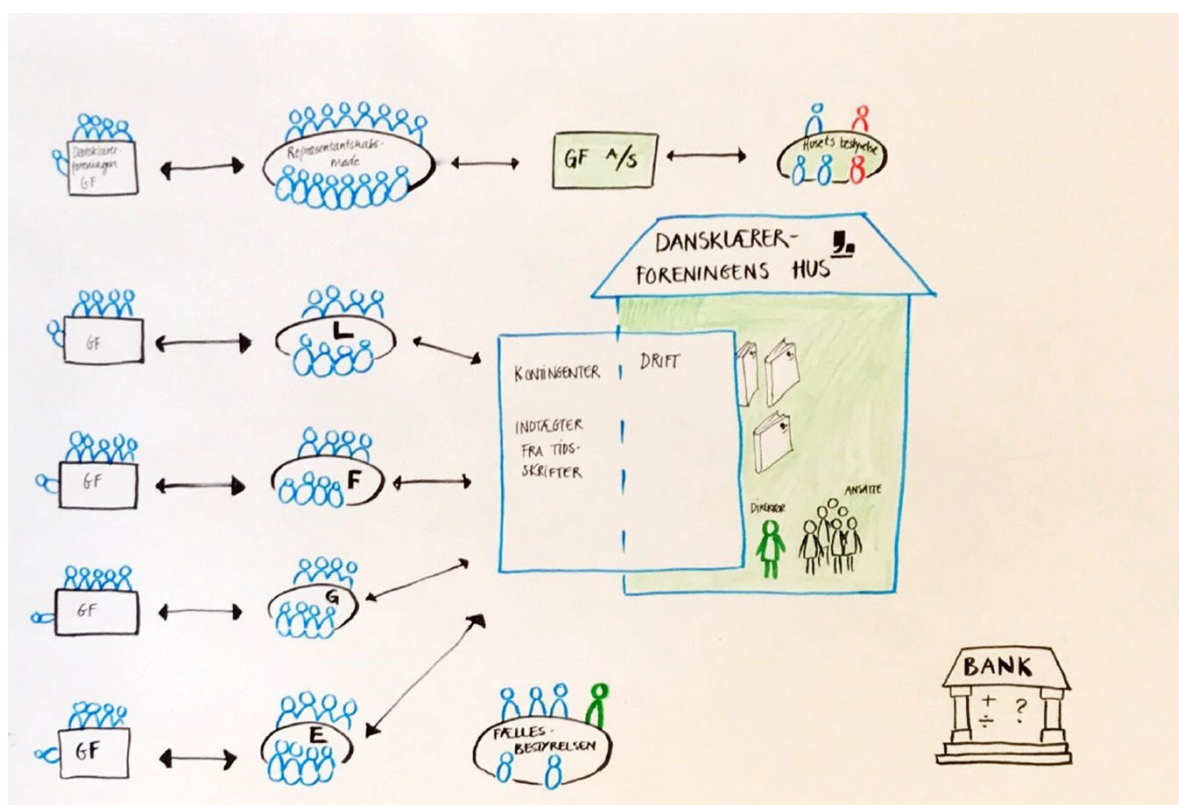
Dansklærerforeningen GF

Repræsentantskabsmøde

GF A/S

Husets bestyrelse

DANSKLÆRER-FORENINGENS HUS

GF

L

KONTINGENTER

DRIFT

INDTÆGTER FRA TIDSSKRIFTER

GF

F

DIREKTØR

ANSATTE

GF

G

GF

E

FÆLLES-BESTYRELSEN

BANK

+ ?
÷